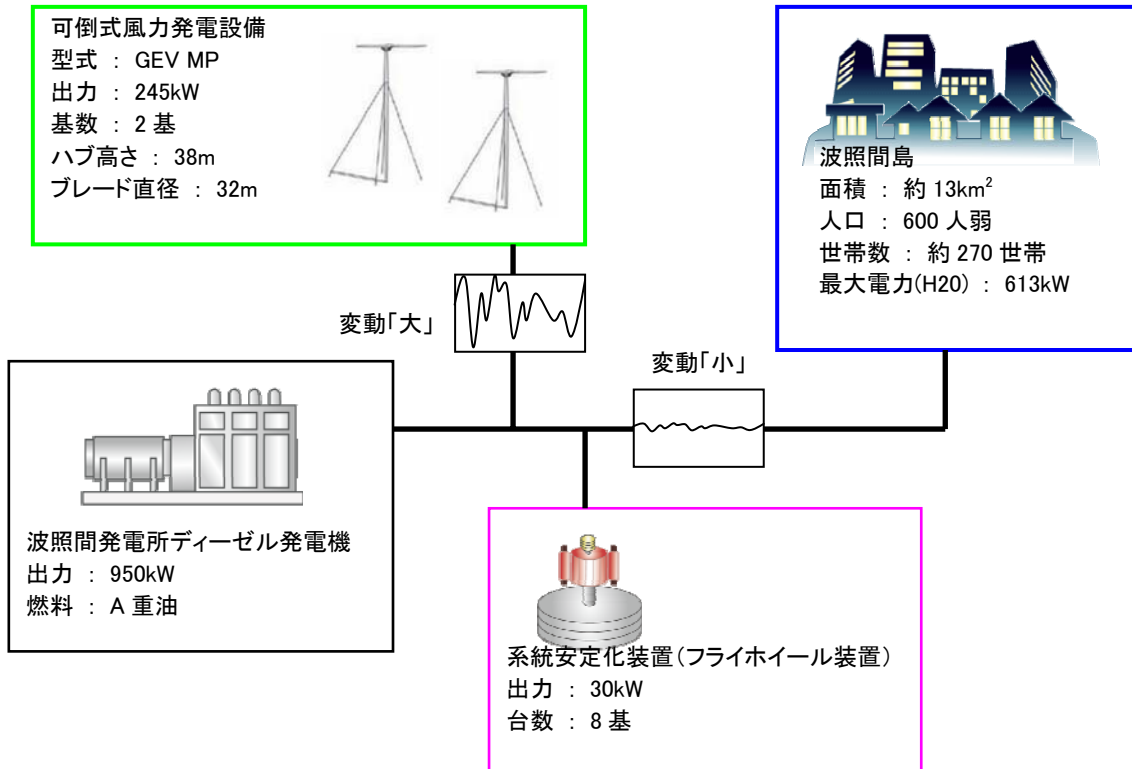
可倒式風力発電設備
型式 ： GEV MP
出力 ： 245kW
基数 ： 2 基
ハブ高さ ： 38m
ブレード直径 ： 32m

波照間島
面積 ： 約 13km$^2$
人口 ： 600 人弱
世帯数 ： 約 270 世帯
最大電力(H20) ： 613kW

変動「大」

変動「小」

波照間発電所ディーゼル発電機
出力 ： 950kW
燃料 ： A 重油

系統安定化装置（フライホイール装置）
出力 ： 30kW
台数 ： 8 基